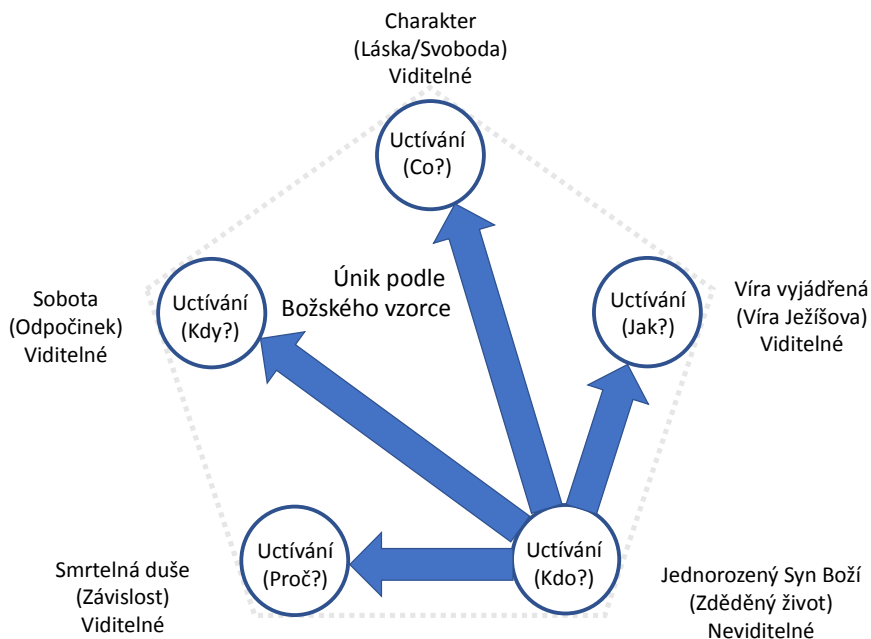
Charakter
(Láska/Svoboda)
Viditelné

Uctívání
(Co?)

Únik podle
Božského vzorce

Sobota
(Odpočinek)
Viditelné

Uctívání
(Kdy?)

Uctívání
(Jak?)

Víra vyjádřená
(Víra Ježíšova)
Viditelné

Uctívání
(Proč?)

Uctívání
(Kdo?)

Smrtelná duše
(Závislost)
Viditelné

Jednorozený Syn Boží
(Zděděný život)
Neviditelné